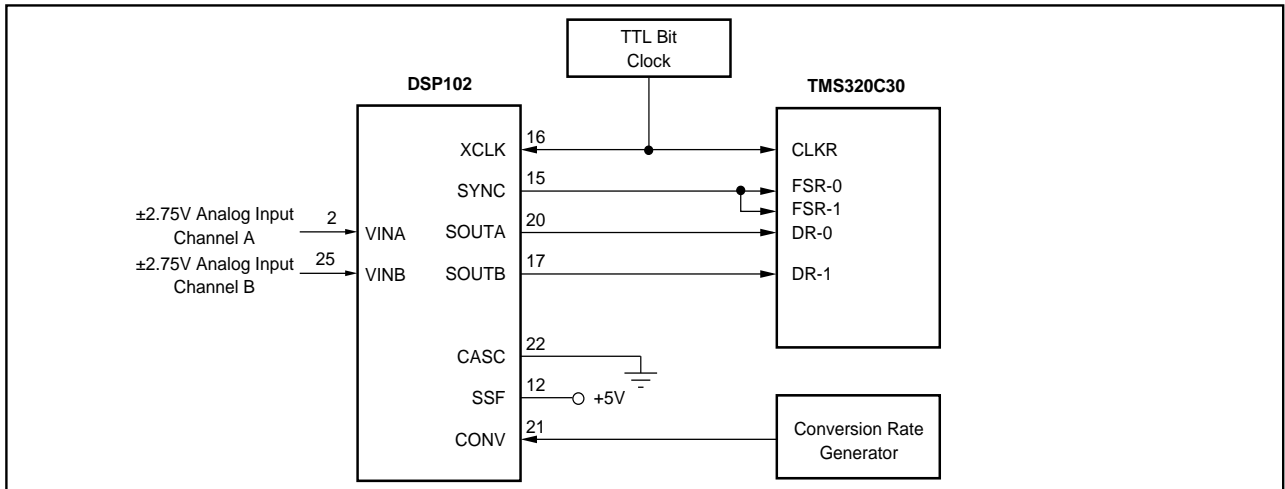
TTL Bit Clock

DSP102

TMS320C30

±2.75V Analog Input Channel A

±2.75V Analog Input Channel B

2

25

VINA

VINB

XCLK

SYNC

SOUTA

SOUTB

CASC

SSF

CONV

16

15

20

17

22

12

21

+5V

CLKR

FSR-0

FSR-1

DR-0

DR-1

Conversion Rate Generator